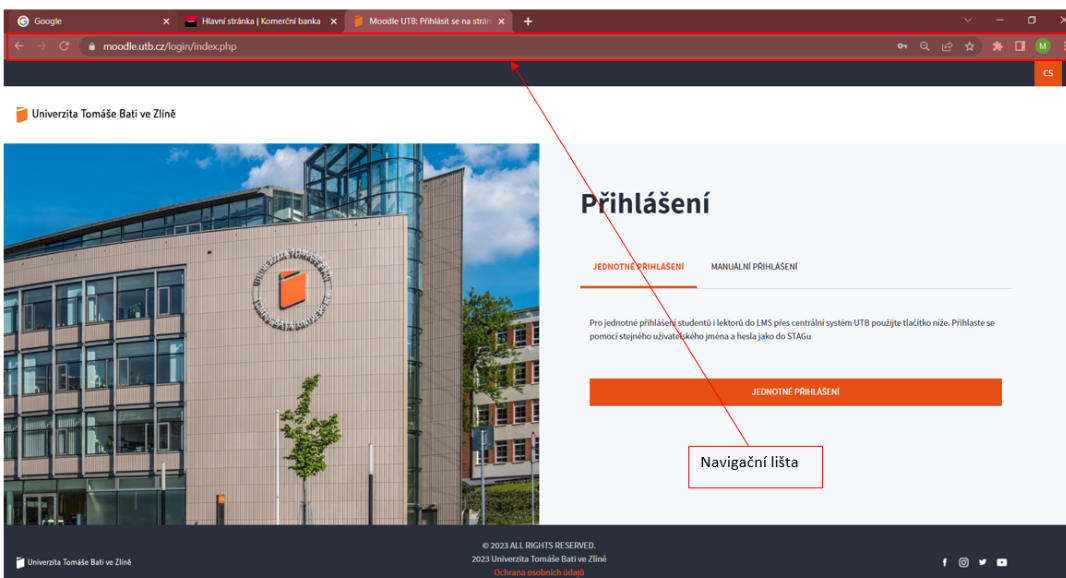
Google
Hlavní stránka | Komerční banka
Moodle UTB: Přihlásit se na strán
moodle.utb.cz/login/index.php
M
CS

Univerzita Tomáše Bati ve Zlíně

Přihlášení

JEDNOTNÉ PŘIHLÁŠENÍ
MANUÁLNÍ PŘIHLÁŠENÍ

Pro jednotné přihlášení studentů i lektorů do LMS přes centrální systém UTB použijte tlačítko níže. Přihlaste se pomocí stejného uživatelského jména a hesla jako do STAGu

JEDNOTNÉ PŘIHLÁŠENÍ

Navigační lišta

Univerzita Tomáše Bati ve Zlíně
© 2023 ALL RIGHTS RESERVED.
2023 Univerzita Tomáše Bati ve Zlíně
Ochrana osobních údajů